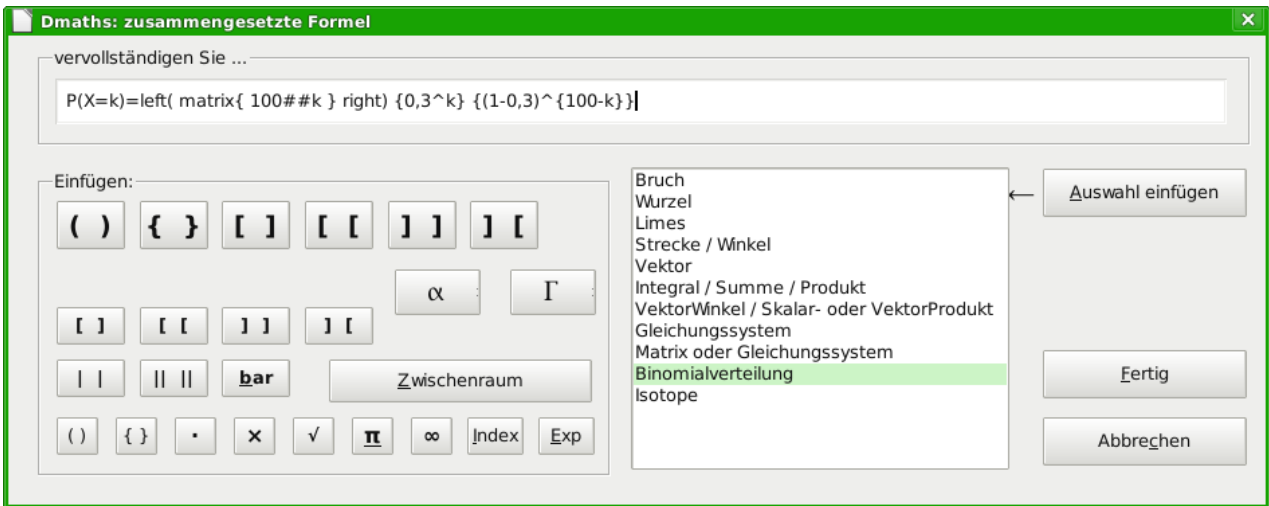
Dmaths: zusammengesetzte Formel

vervollständigen Sie ...

P(X=k)=left( matrix{ 100##k } right) {0,3^k} {(1-0,3)^{100-k}}

Einfügen:

( ) { } [ ] [ [ ] ] ] [

α Γ

[ ] [ [ ] ] ] [

| | || || bar Zwischenraum

( ) { } · × √ π ∞ Index Exp

Bruch
Wurzel
Limes
Strecke / Winkel
Vektor
Integral / Summe / Produkt
VektorWinkel / Skalar- oder VektorProdukt
Gleichungssystem
Matrix oder Gleichungssystem
Binomialverteilung
Isotope

←

Auswahl einfügen

Fertig

Abbrechen